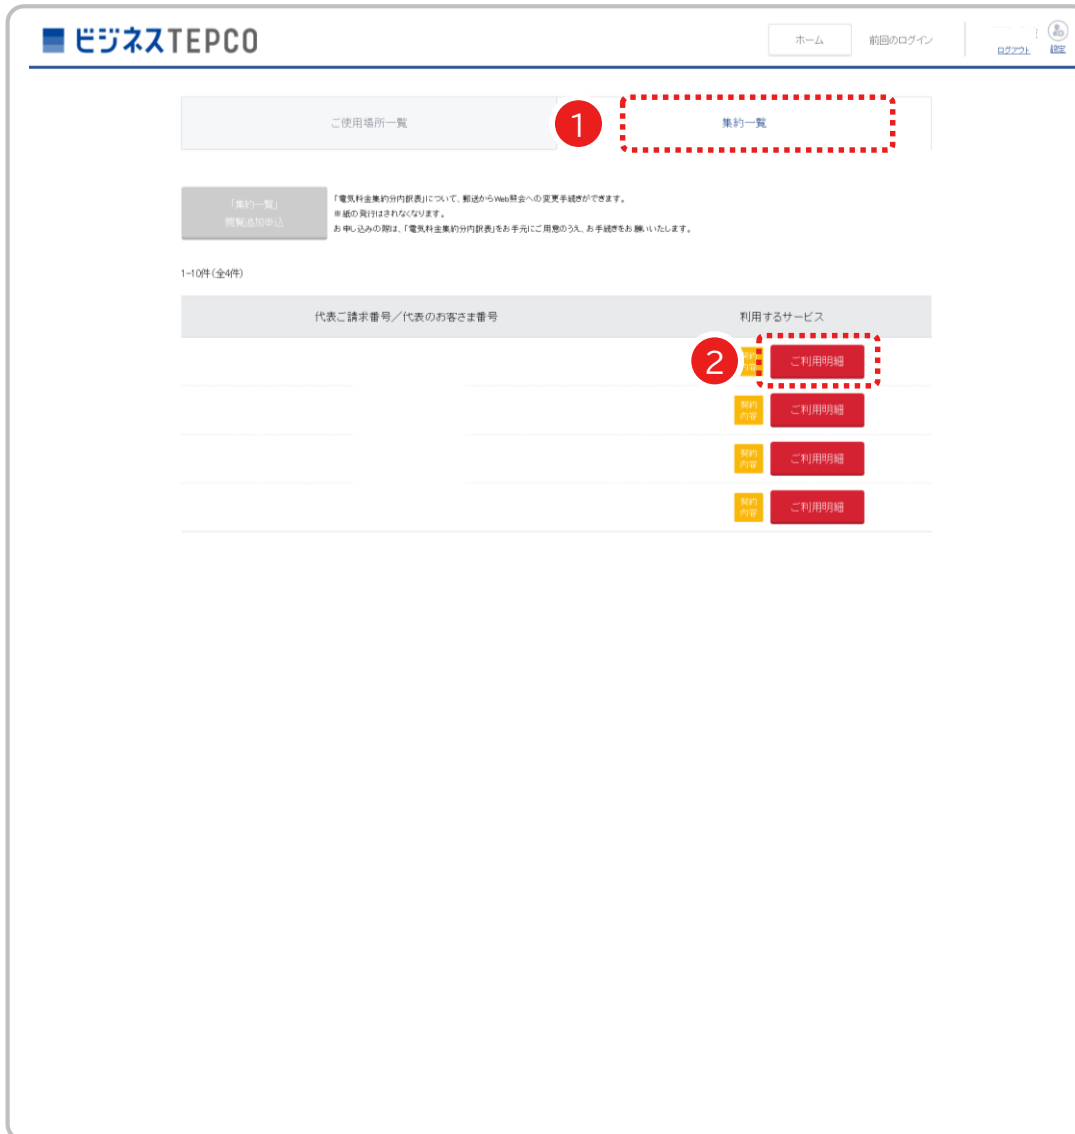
ビジネスTEPCO

ホーム 前回のログイン

ログアウト 設定

ご使用場所一覧

1

集約一覧

「集約一覧」閲覧追加申込

「電気料金集約分内訳表」について、郵送からWeb照会への変更手続きができます。
※紙の発行はされなくなります。
お申し込みの際は、「電気料金集約分内訳表」をお手元にご用意のうえ、お手続きをお願いいたします。

1-10件(全4件)

| 代表ご請求番号／代表のお客さま番号 | 利用するサービス |
|---|---|
| | 2 契約内容 ご利用明細 |
| | 契約内容 ご利用明細 |
| | 契約内容 ご利用明細 |
| | 契約内容 ご利用明細 |